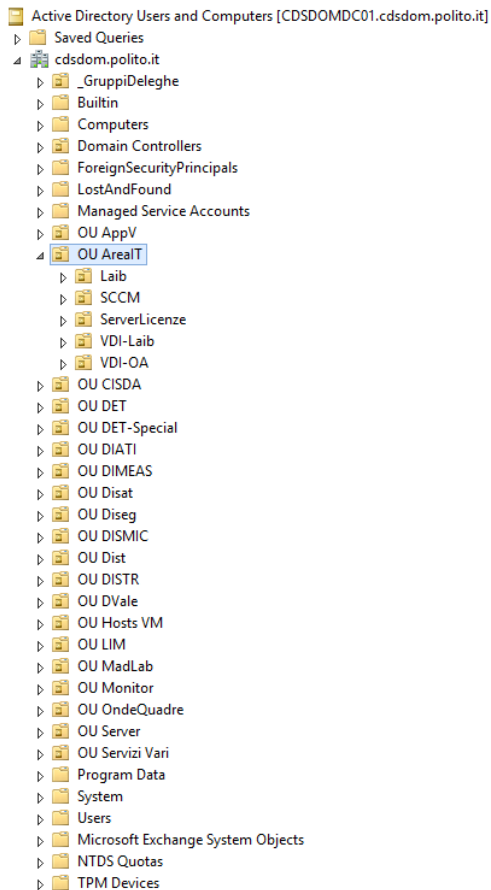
Active Directory Users and Computers [CDSDOMDC01.cdsdom.polito.it]
Saved Queries
cdsdom.polito.it
_GruppiDeleghe
Builtin
Computers
Domain Controllers
ForeignSecurityPrincipals
LostAndFound
Managed Service Accounts
OU AppV
OU AreaIT
Laib
SCCM
ServerLicenze
VDI-Laib
VDI-OA
OU CISDA
OU DET
OU DET-Special
OU DIATI
OU DIMEAS
OU Disat
OU Diseg
OU DISMIC
OU Dist
OU DISTR
OU DVale
OU Hosts VM
OU LIM
OU MadLab
OU Monitor
OU OndeQuadre
OU Server
OU Servizi Vari
Program Data
System
Users
Microsoft Exchange System Objects
NTDS Quotas
TPM Devices